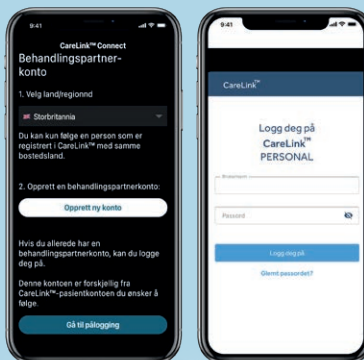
9:41

CareLink™ Connect

Behandlingspartnerkonto

1. Velg land/region

Storbritannia

Du kan kun følge en person som er registrert i CareLink™ med samme bostedsland.

2. Opprett en behandlingspartnerkonto:

Opprett ny konto

Hvis du allerede har en behandlingspartnerkonto, kan du logge deg på.

Denne kontoen er forskjellig fra CareLink™-pasientkontoen du ønsker å følge.

Gå til pålogging

9:41

CareLink™

Logg deg på
CareLink™
PERSONAL

Brukernavn

Passord

Logg deg på

Glemt passordet?